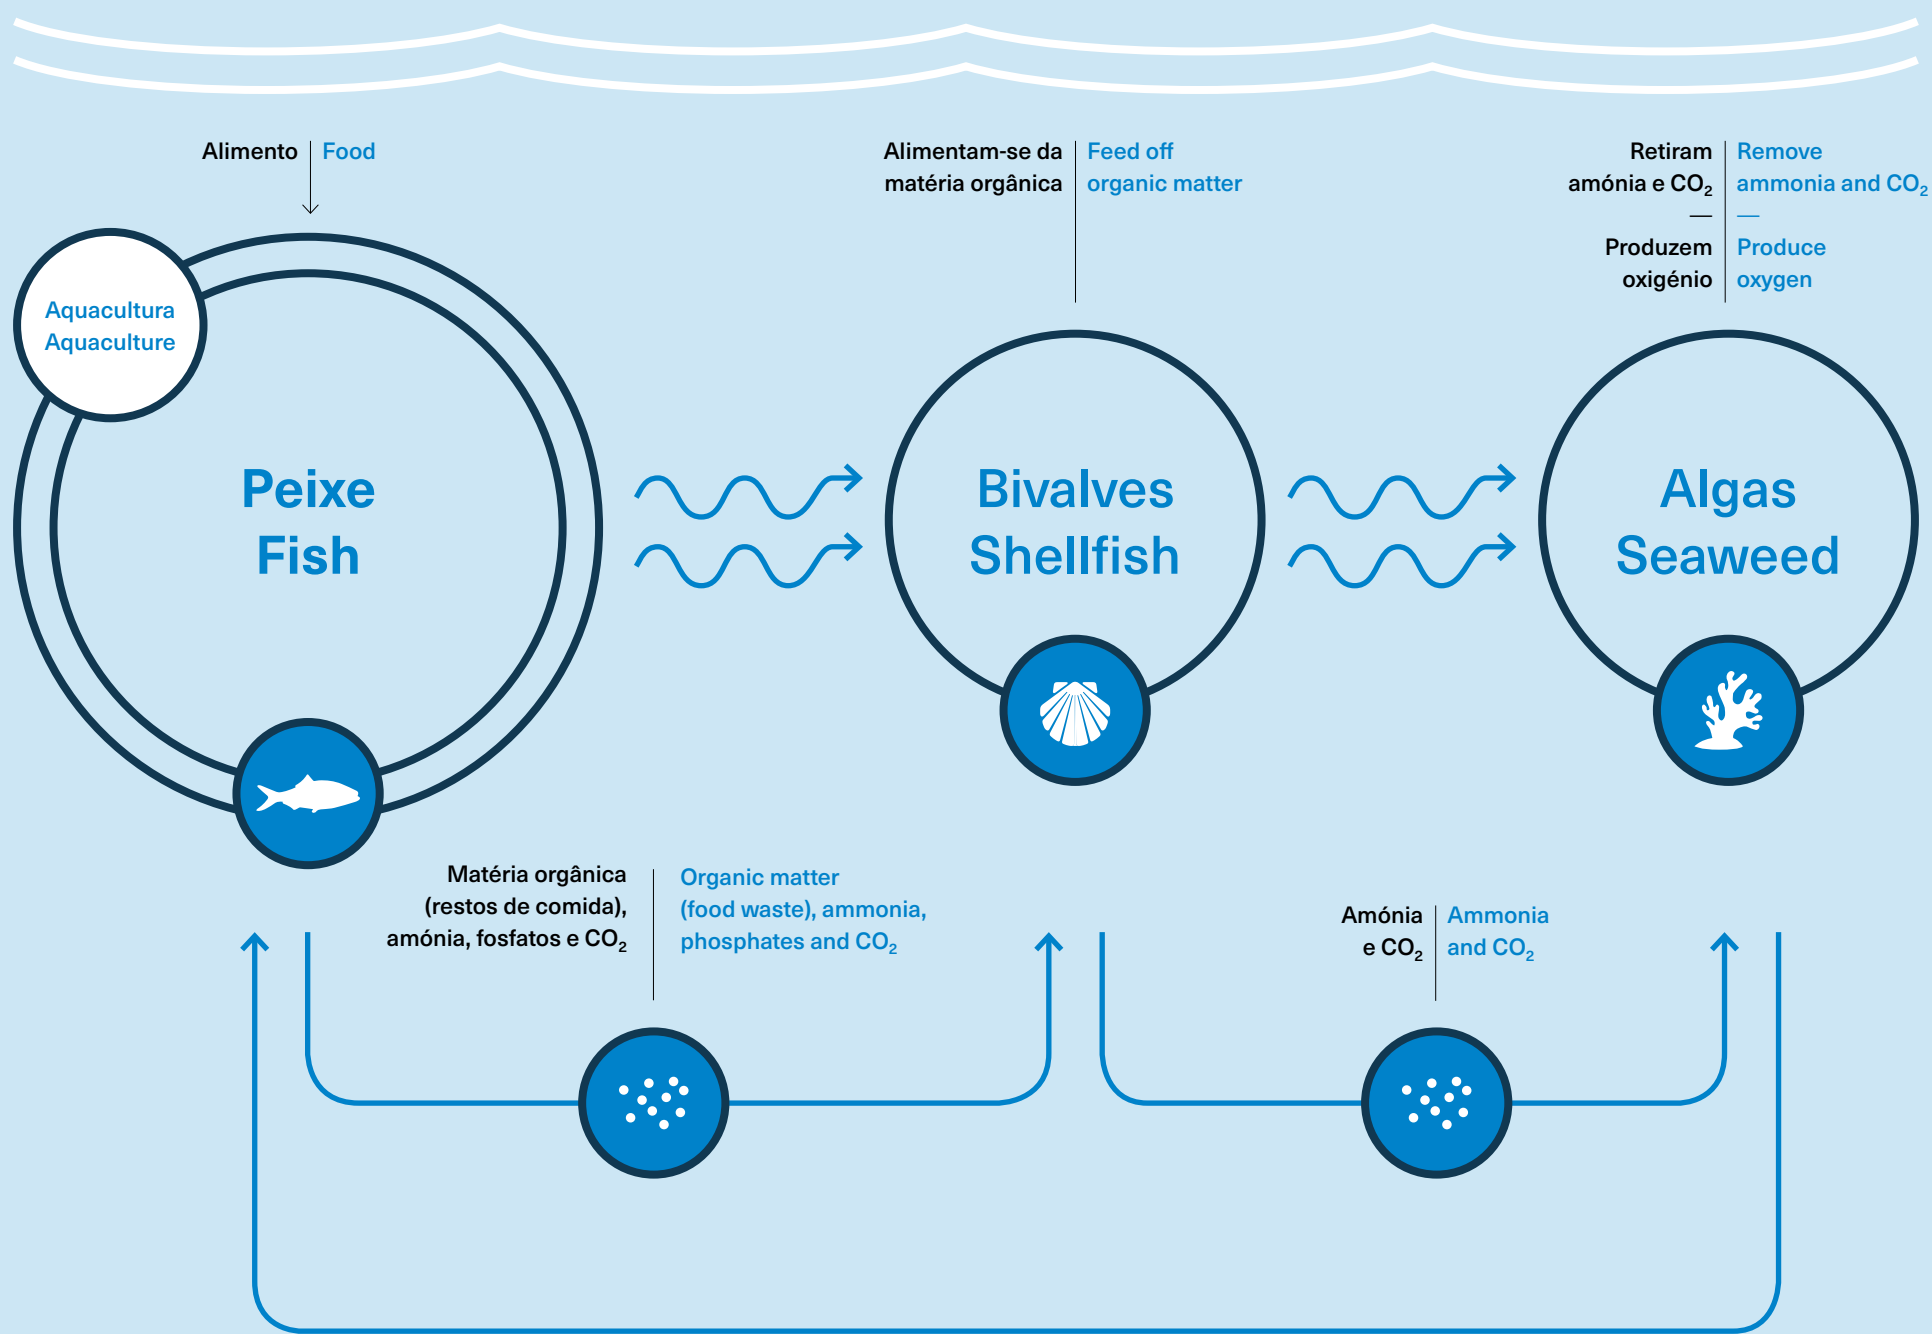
Alimento | Food

Alimentam-se da matéria orgânica | Feed off organic matter

Retiram amónia e $CO_2$ — Produzem oxigénio | Remove ammonia and $CO_2$ — Produce oxygen

Aquacultura
Aquaculture

Peixe
Fish

Bivalves
Shellfish

Algas
Seaweed

Matéria orgânica (restos de comida), amónia, fosfatos e $CO_2$ | Organic matter (food waste), ammonia, phosphates and $CO_2$

Amónia e $CO_2$ | Ammonia and $CO_2$